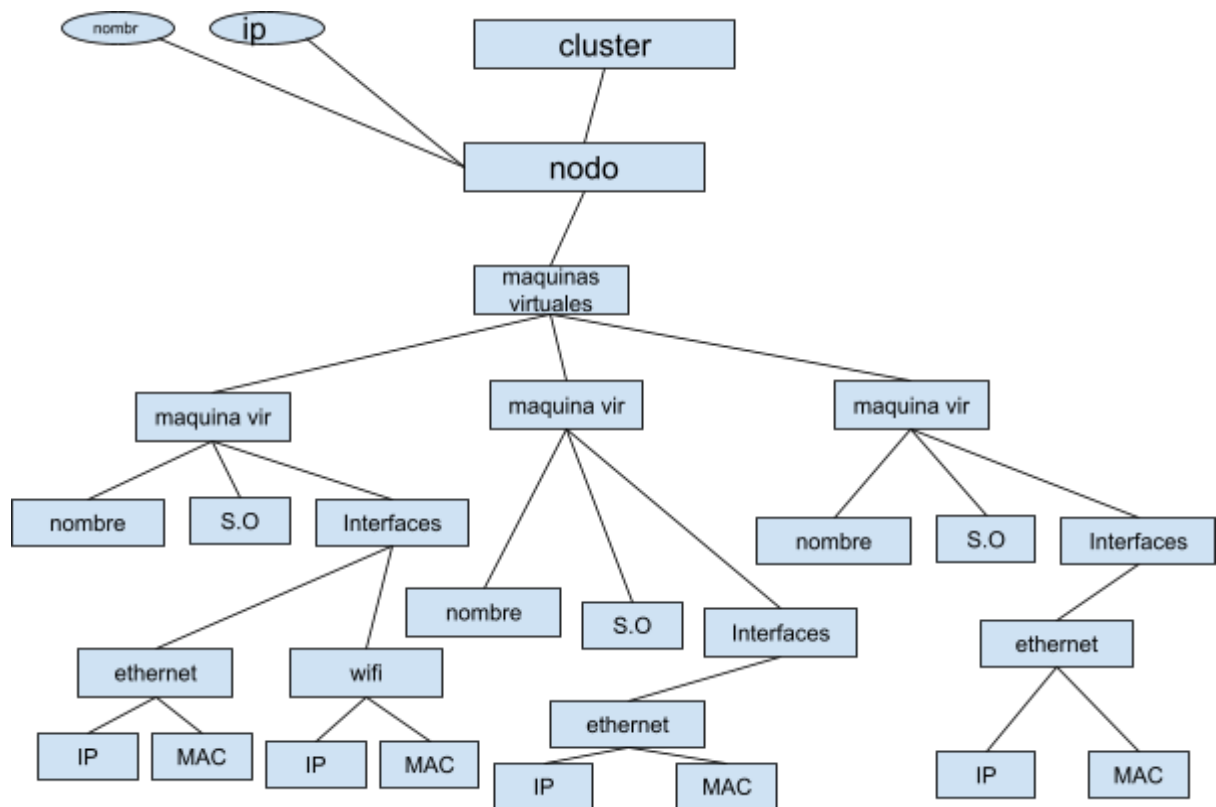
nombr

ip

cluster

nodo

maquinas virtuales

maquina vir

maquina vir

maquina vir

nombre

S.O

Interfaces

ethernet

IP

MAC

wifi

IP

MAC

nombre

S.O

Interfaces

ethernet

IP

MAC

nombre

S.O

Interfaces

ethernet

IP

MAC